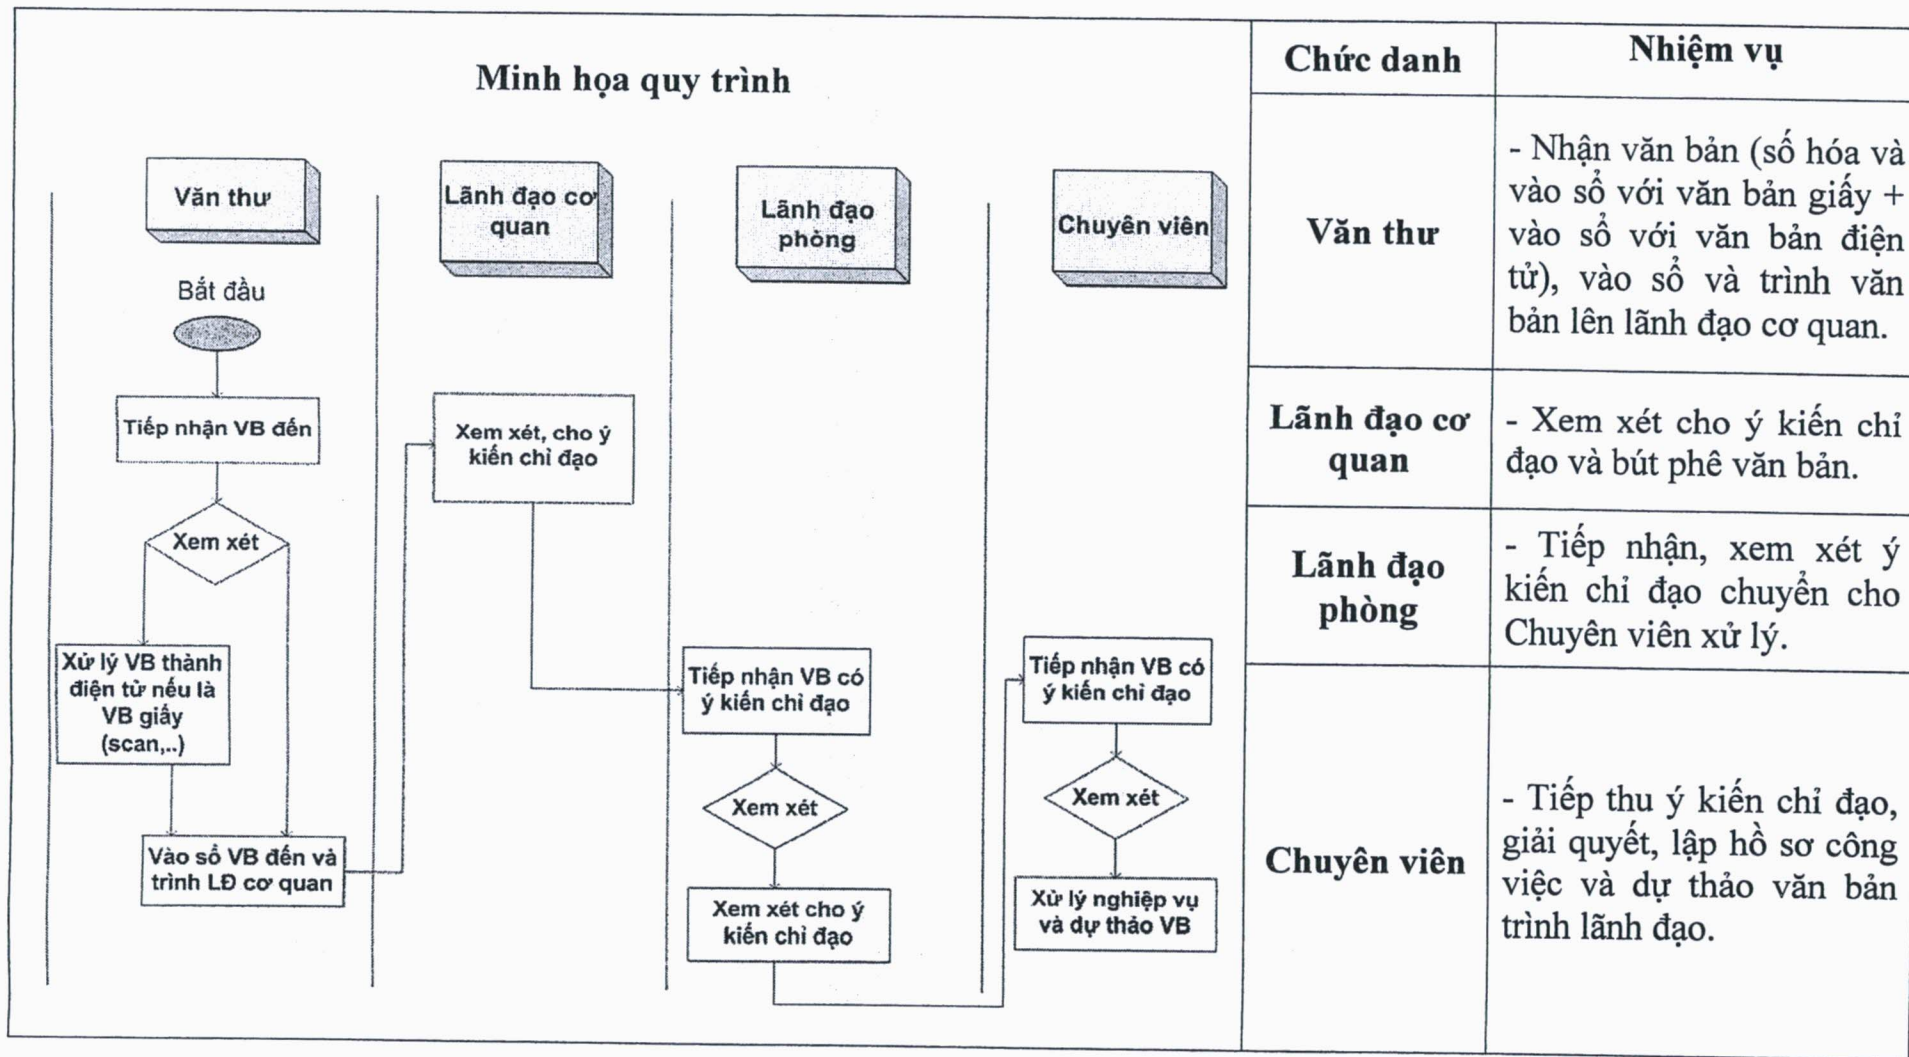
Minh họa quy trình

Văn thư

Lãnh đạo cơ quan

Lãnh đạo phòng

Chuyên viên

Bắt đầu

Tiếp nhận VB đến

Xem xét

Xử lý VB thành điện tử nếu là VB giấy (scan,..)

Vào sổ VB đến và trình LĐ cơ quan

Xem xét, cho ý kiến chỉ đạo

Tiếp nhận VB có ý kiến chỉ đạo

Xem xét

Xem xét cho ý kiến chỉ đạo

Tiếp nhận VB có ý kiến chỉ đạo

Xem xét

Xử lý nghiệp vụ và dự thảo VB

| Chức danh | Nhiệm vụ |
|---|---|
| Văn thư | - Nhận văn bản (số hóa và vào sổ với văn bản giấy + vào sổ với văn bản điện tử), vào sổ và trình văn bản lên lãnh đạo cơ quan. |
| Lãnh đạo cơ quan | - Xem xét cho ý kiến chỉ đạo và bút phê văn bản. |
| Lãnh đạo phòng | - Tiếp nhận, xem xét ý kiến chỉ đạo chuyển cho Chuyên viên xử lý. |
| Chuyên viên | - Tiếp thu ý kiến chỉ đạo, giải quyết, lập hồ sơ công việc và dự thảo văn bản trình lãnh đạo. |